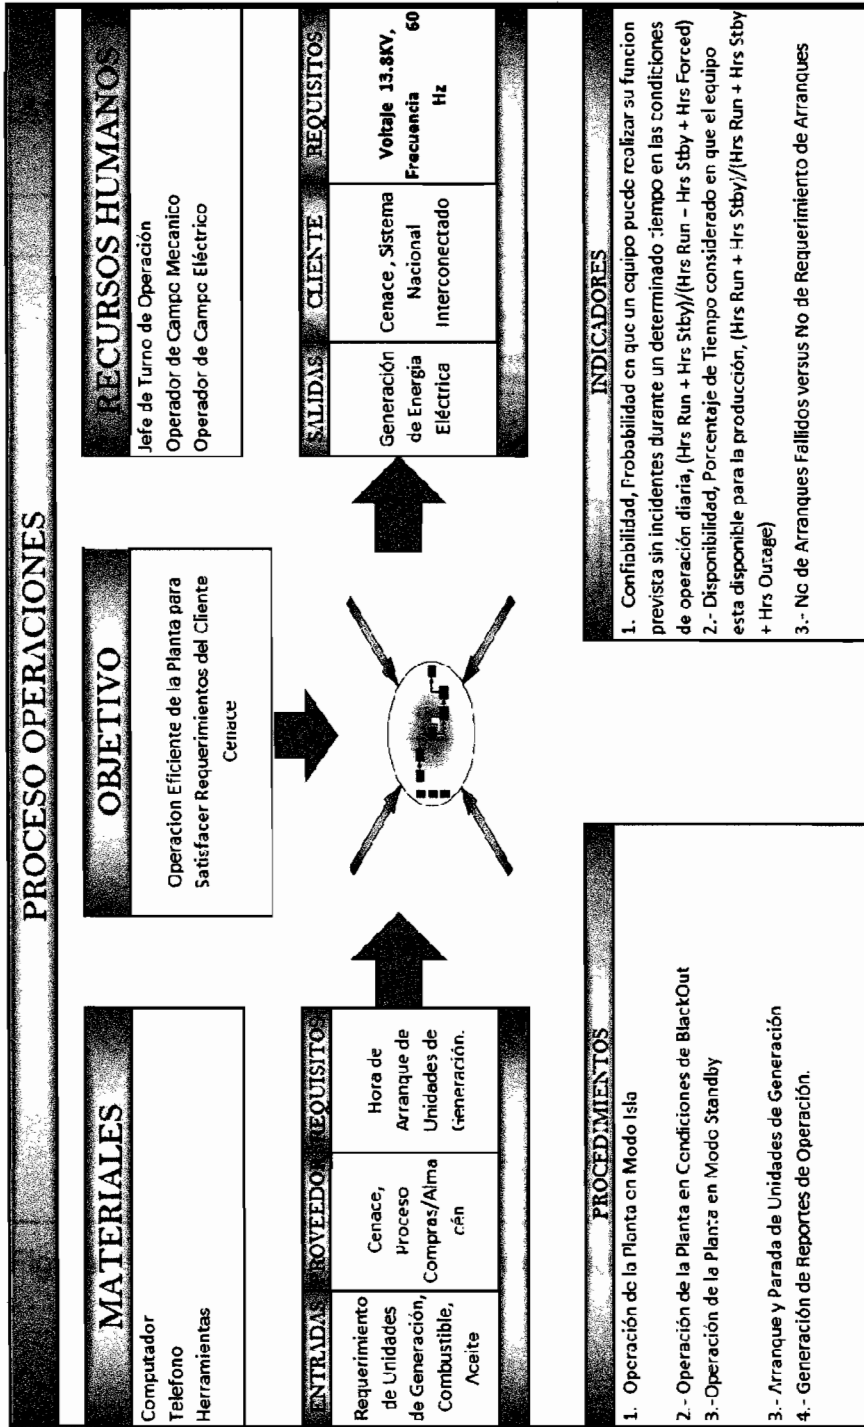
PROCESO OPERACIONES

MATERIALES

Computador
Telefono
Herramientas

OBJETIVO

Operacion Eficiente de la Planta para Satisfacer Requerimientos del Cliente Cenace

RECURSOS HUMANOS

Jefe de Turno de Operación
Operador de Campo Mecanico
Operador de Campo Eléctrico

| ENTRADAS | PROVEEDOR | REQUISITOS |
|---|---|---|
| Requerimiento de Unidades de Generación, Combustible, Aceite | Cenace, Proceso Compras/Almacén | Hora de Arranque de Unidades de Generación. |

| SALIDAS | CLIENTE | REQUISITOS |
|---|---|---|
| Generación de Energía Eléctrica | Cenace , Sistema Nacional Interconectado | Voltaje 13.8KV, Frecuencia 60 Hz |

PROCEDIMIENTOS

1. Operación de la Planta en Modo Isla
2.- Operación de la Planta en Condiciones de BlackOut
3.-Operación de la Planta en Modo Standby
3.- Arranque y Parada de Unidades de Generación
4.- Generación de Reportes de Operación.

INDICADORES

1. Confiabilidad, Probabilidad en que un equipo puede realizar su funcion prevista sin incidentes durante un determinado tiempo en las condiciones de operación diaria, (Hrs Run + Hrs Stby)/(Hrs Run – Hrs Stby + Hrs Forced)
2.- Disponibilidad, Porcentaje de Tiempo considerado en que el equipo esta disponible para la produccion, (Hrs Run + Hrs Stby)/(Hrs Run + Hrs Stby + Hrs Outage)
3.- No de Arranques Fallidos versus No de Requerimiento de Arranques